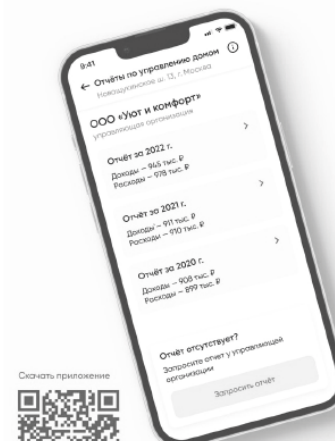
9:41

← Отчёты по управлению домом
Нижошуйское ш. 13, г. Москва

ООО «Уют и комфорт»
управляющая организация

Отчёт за 2022 г.
Доходы – 945 тыс. ₽
Расходы – 978 тыс. ₽

Отчёт за 2021 г.
Доходы – 911 тыс. ₽
Расходы – 910 тыс. ₽

Отчёт за 2020 г.
Доходы – 908 тыс. ₽
Расходы – 899 тыс. ₽

Отчёт отсутствует?
Запросите отчет у управляющей организации

Запросить отчёт

Скачать приложение